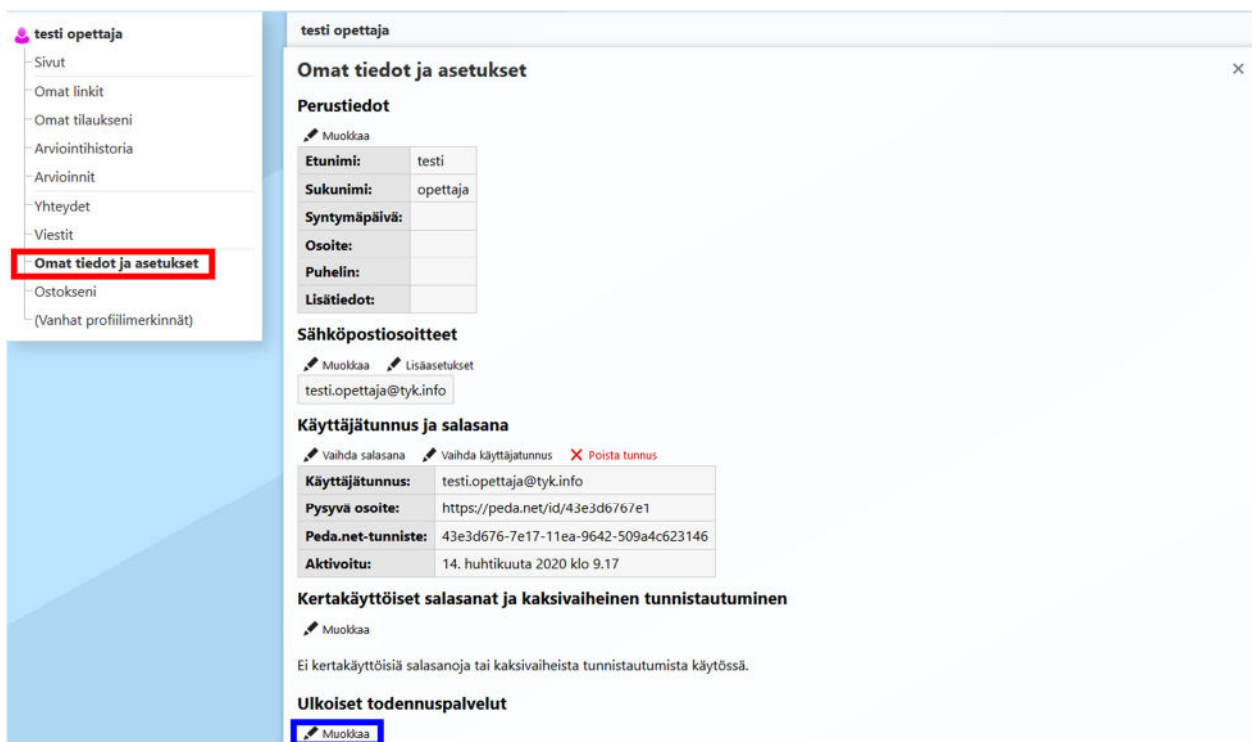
testi opettaja
Sivut
Omat linkit
Omat tilaukseni
Arviointihistoria
Arvioinnit
Yhteydet
Viestit
Omat tiedot ja asetukset
Ostokseni
(Vanhat profiilimerkinnät)

testi opettaja

Omat tiedot ja asetukset

×

Perustiedot

Muokkaa

| Etunimi: | testi |
|---|---|
| Sukunimi: | opettaja |
| Syntymäpäivä: | |
| Osoite: | |
| Puhelin: | |
| Lisätiedot: | |

Sähköpostiosoitteet

Muokkaa Lisäasetukset

testi.opettaja@tyk.info

Käyttäjätunnus ja salasana

Vaihda salasana Vaihda käyttäjätunnus Poista tunnus

| Käyttäjätunnus: | testi.opettaja@tyk.info |
|---|---|
| Pysyvä osoite: | https://peda.net/id/43e3d6767e1 |
| Peda.net-tunniste: | 43e3d676-7e17-11ea-9642-509a4c623146 |
| Aktivoitu: | 14. huhtikuuta 2020 klo 9.17 |

Kertakäyttöiset salasanat ja kaksivaiheinen tunnistautuminen

Muokkaa

Ei kertakäyttöisiä salasanoja tai kaksivaiheista tunnistautumista käytössä.

Ulkoiset todennuspalvelut

Muokkaa